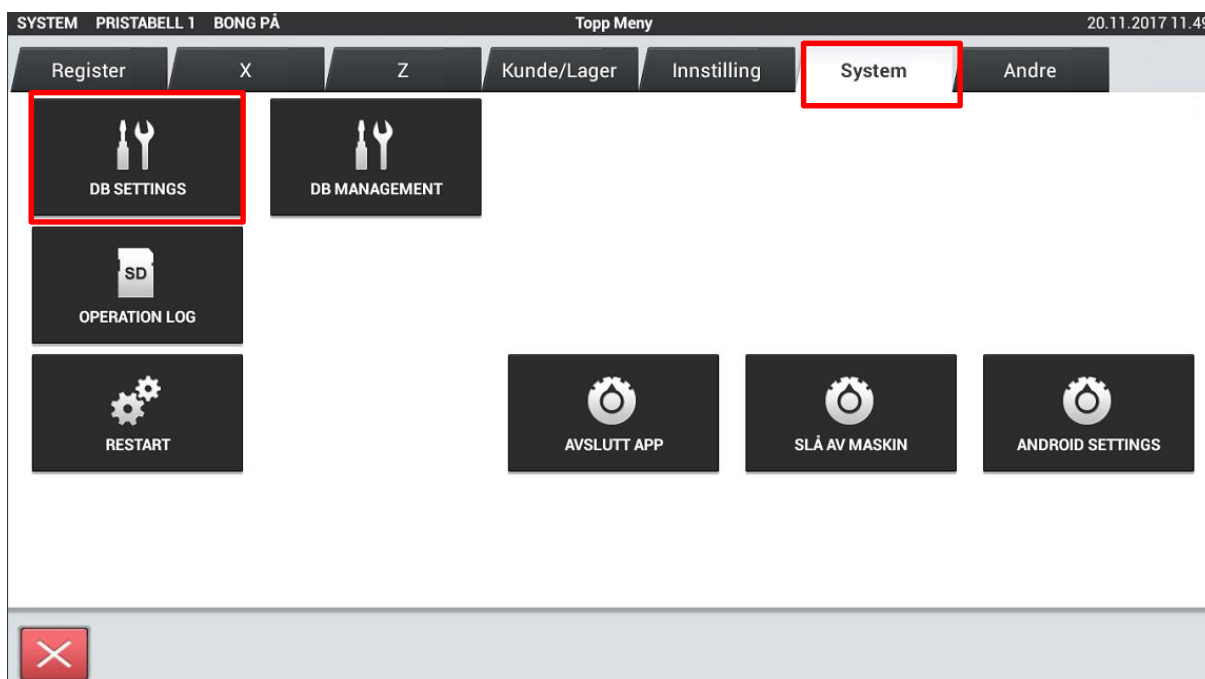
SYSTEM PRISTABELL 1 BONG PÅ

Topp Meny

20.11.2017 11.4

Register

X

Z

Kunde/Lager

Innstilling

System

Andre

DB SETTINGS

DB MANAGEMENT

SD

OPERATION LOG

RESTART

AVSLUTT APP

SLÅ AV MASKIN

ANDROID SETTINGS